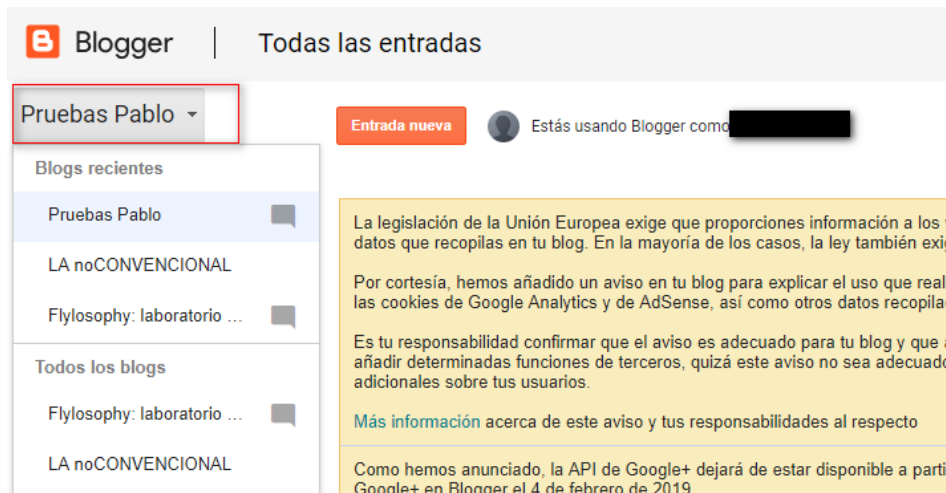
Blogger | Todas las entradas

Pruebas Pablo

Blogs recientes

Pruebas Pablo

LA noCONVENCIONAL

Flylosophy: laboratorio ...

Todos los blogs

Flylosophy: laboratorio ...

LA noCONVENCIONAL

Entrada nueva

Estás usando Blogger como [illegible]

La legislación de la Unión Europea exige que proporciones información a los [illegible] datos que recopilas en tu blog. En la mayoría de los casos, la ley también exi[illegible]

Por cortesía, hemos añadido un aviso en tu blog para explicar el uso que real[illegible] las cookies de Google Analytics y de AdSense, así como otros datos recopila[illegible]

Es tu responsabilidad confirmar que el aviso es adecuado para tu blog y que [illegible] añadir determinadas funciones de terceros, quizá este aviso no sea adecuado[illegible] adicionales sobre tus usuarios.

Más información acerca de este aviso y tus responsabilidades al respecto

Como hemos anunciado, la API de Google+ dejará de estar disponible a parti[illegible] Google+ en Blogger el 4 de febrero de 2019.